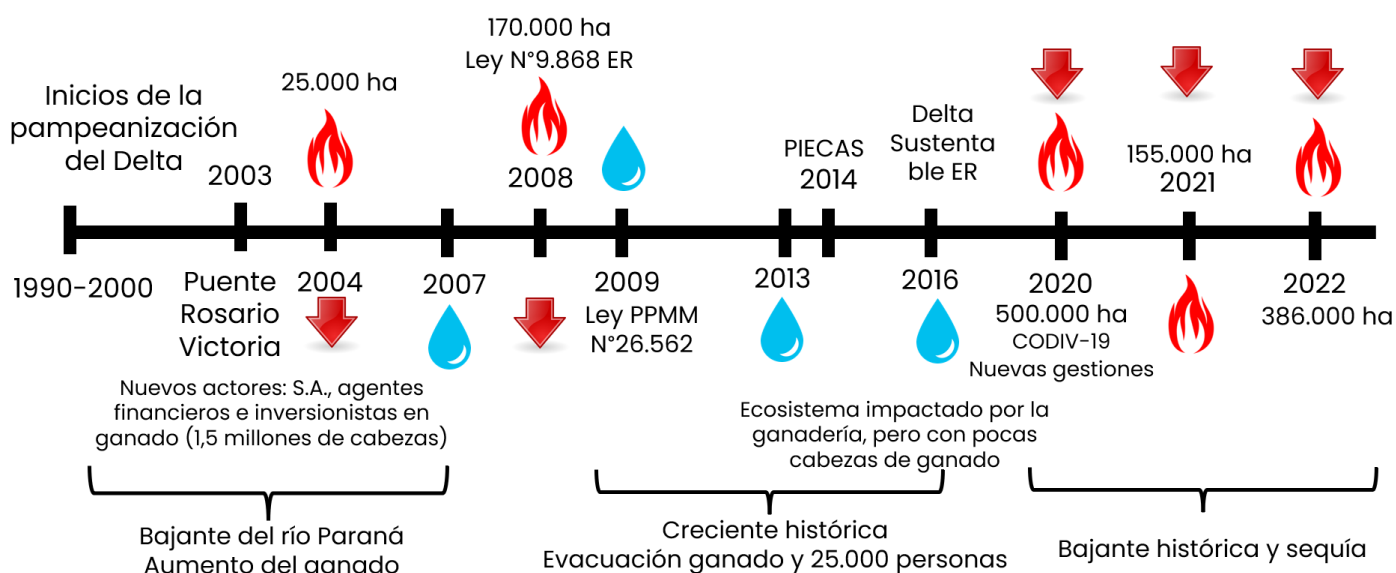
Inicios de la pampeanización del Delta

2003

25.000 ha

170.000 ha
Ley N°9.868 ER

2008

PIECAS
2014

Delta Sustentable ER

155.000 ha
2021

1990-2000

Puente Rosario Victoria

2004

2007

2009
Ley PPMM
N°26.562

2013

2016

2020
500.000 ha
CODIV-19
Nuevas gestiones

2022
386.000 ha

Nuevos actores: S.A., agentes financieros e inversionistas en ganado (1,5 millones de cabezas)

Ecosistema impactado por la ganadería, pero con pocas cabezas de ganado

Bajante del río Paraná
Aumento del ganado

Creciente histórica
Evacuación ganado y 25.000 personas

Bajante histórica y sequía